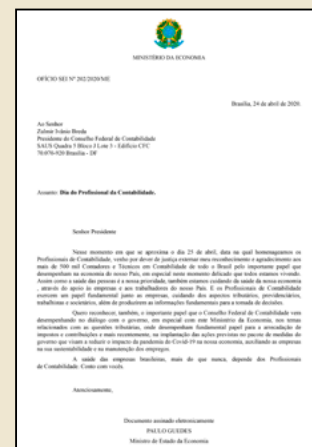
MINISTÉRIO DA ECONOMIA

OFÍCIO SEI Nº 202/2020/ME

Brasília, 24 de abril de 2020.

Ao Senhor
Zulmir Ivânio Breda
Presidente do Conselho Federal de Contabilidade
SAUS Quadra 5 Bloco J Lote 3 - Edifício CFC
70070-920 Brasília - DF

Assunto: Dia do Profissional da Contabilidade.

Senhor Presidente

Nesse momento em que se aproxima o dia 25 de abril, data na qual homenageamos os Profissionais de Contabilidade, venho por dever de justiça externar meu reconhecimento e agradecimento aos mais de 500 mil Contadores e Técnicos em Contabilidade de todo o Brasil pelo importante papel que desempenham na economia do nosso País, em especial neste momento delicado que todos estamos vivendo. Assim como a saúde das pessoas é a nossa prioridade, também estamos cuidando da saúde da nossa economia, através do apoio às empresas e aos trabalhadores do nosso País. E os Profissionais de Contabilidade exercem um papel fundamental junto às empresas, cuidando dos aspectos tributários, previdenciários, trabalhistas e societários, além de produzirem as informações fundamentais para a tomada de decisões.

Quero reconhecer, também, o importante papel que o Conselho Federal de Contabilidade vem desempenhando no diálogo com o governo, em especial com este Ministério da Economia, nos temas relacionados com as questões tributárias, onde desempenham fundamental papel para a arrecadação de impostos e contribuições e mais recentemente, na implantação das ações previstas no pacote de medidas do governo que visam a reduzir o impacto da pandemia do Covid-19 na nossa economia, auxiliando as empresas na sua sustentabilidade e na manutenção dos empregos.

A saúde das empresas brasileiras, mais do que nunca, depende dos Profissionais de Contabilidade. Conto com vocês.

Atenciosamente,

Documento assinado eletronicamente
PAULO GUEDES
Ministro de Estado da Economia